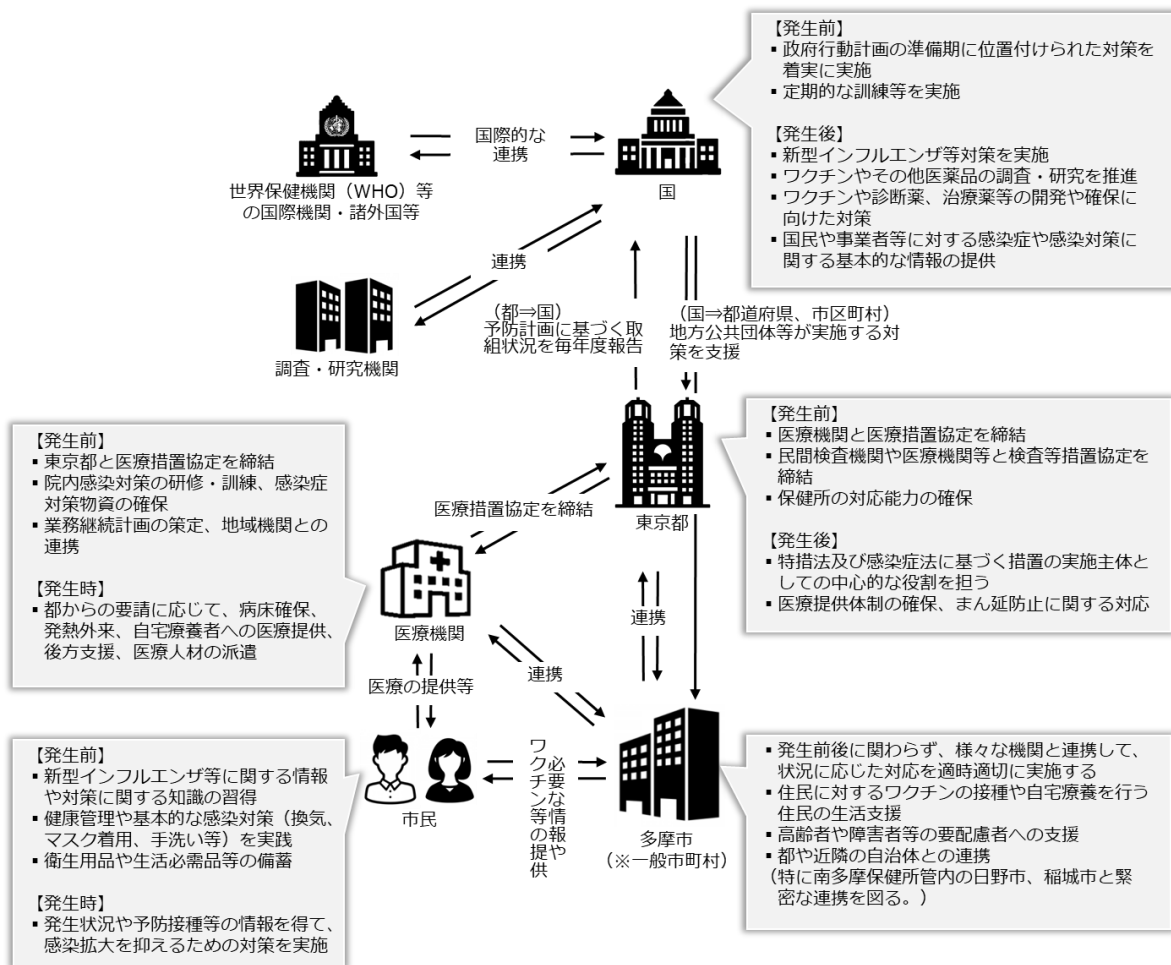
【発生前】
▪政府行動計画の準備期に位置付けられた対策を着実に実施
▪定期的な訓練等を実施

【発生後】
▪新型インフルエンザ等対策を実施
▪ワクチンやその他医薬品の調査・研究を推進
▪ワクチンや診断薬、治療薬等の開発や確保に向けた対策
▪国民や事業者等に対する感染症や感染対策に関する基本的な情報の提供

世界保健機関（WHO）等の国際機関・諸外国等

国際的な連携

国

連携

調査・研究機関

（都⇒国）
予防計画に基づく取組状況を毎年度報告

（国⇒都道府県、市区町村）
地方公共団体等が実施する対策を支援

【発生前】
▪医療機関と医療措置協定を締結
▪民間検査機関や医療機関等と検査等措置協定を締結
▪保健所の対応能力の確保

【発生後】
▪特措法及び感染症法に基づく措置の実施主体としての中心的な役割を担う
▪医療提供体制の確保、まん延防止に関する対応

東京都

【発生前】
▪東京都と医療措置協定を締結
▪院内感染対策の研修・訓練、感染症対策物資の確保
▪業務継続計画の策定、地域機関との連携

【発生時】
▪都からの要請に応じて、病床確保、発熱外来、自宅療養者への医療提供、後方支援、医療人材の派遣

医療措置協定を締結

医療機関

連携

連携

医療の提供等

ワクチン等必要な情報の提供や

市民

多摩市
（※一般市町村）

【発生前】
▪新型インフルエンザ等に関する情報や対策に関する知識の習得
▪健康管理や基本的な感染対策（換気、マスク着用、手洗い等）を実践
▪衛生用品や生活必需品等の備蓄

【発生時】
▪発生状況や予防接種等の情報を得て、感染拡大を抑えるための対策を実施

▪発生前後に関わらず、様々な機関と連携して、状況に応じた対応を適時適切に実施する
▪住民に対するワクチンの接種や自宅療養を行う住民の生活支援
▪高齢者や障害者等の要配慮者への支援
▪都や近隣の自治体との連携
（特に南多摩保健所管内の日野市、稲城市と緊密な連携を図る。）